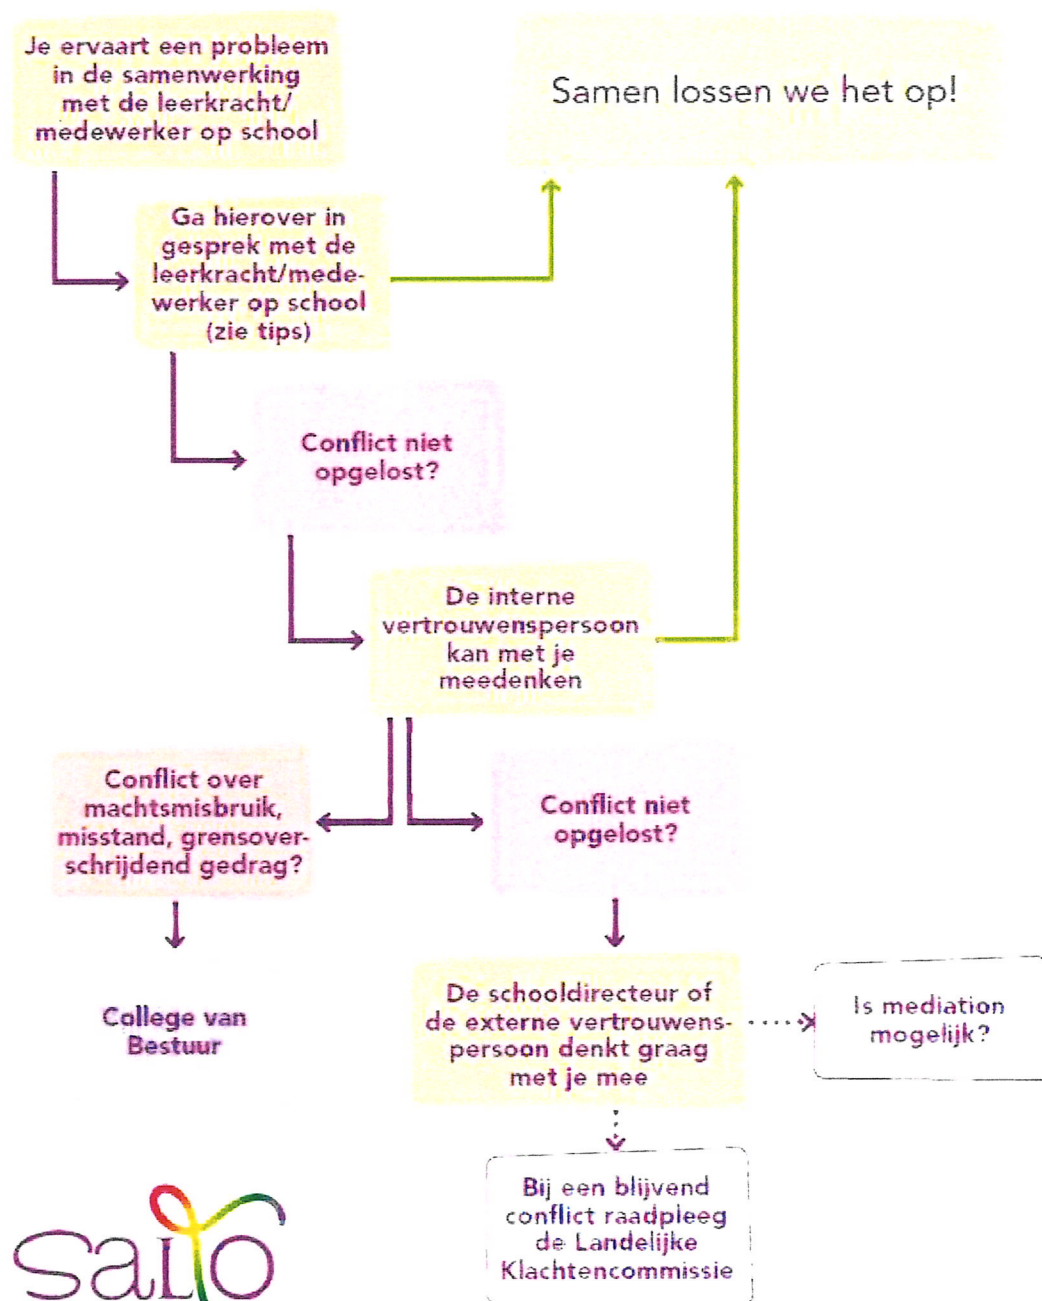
Je ervaart een probleem in de samenwerking met de leerkracht/ medewerker op school

Samen lossen we het op!

Ga hierover in gesprek met de leerkracht/medewerker op school (zie tips)

Conflict niet opgelost?

De interne vertrouwenspersoon kan met je meedenken

Conflict over machtsmisbruik, misstand, grensoverschrijdend gedrag?

Conflict niet opgelost?

College van Bestuur

De schooldirecteur of de externe vertrouwenspersoon denkt graag met je mee

Is mediation mogelijk?

Bij een blijvend conflict raadpleeg de Landelijke Klachtencommissie

salto